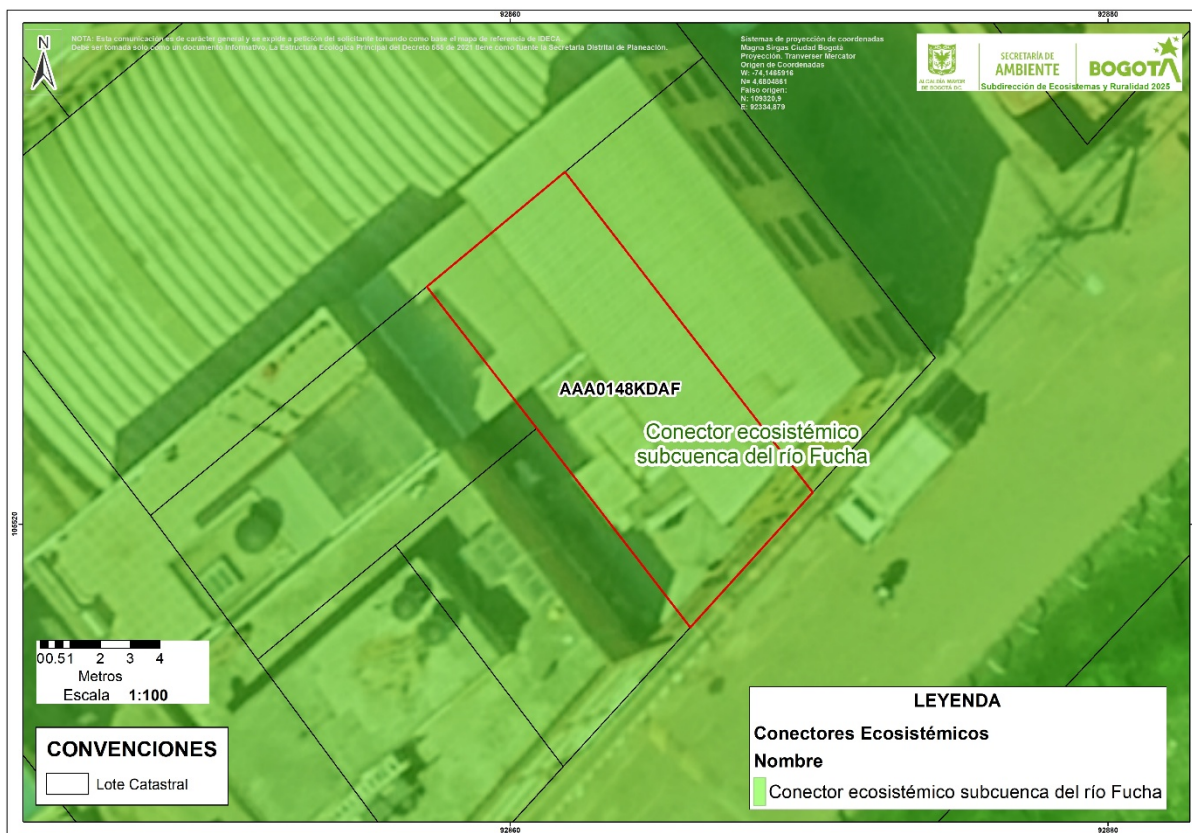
92860

92880

N

NOTA: Esta comunicación es de carácter general y se expide a petición del solicitante tomando como base el mapa de referencia de IDECA. Debe ser tomada solo como un documento informativo. La Estructura Ecológica Principal del Decreto 555 de 2021 tiene como fuente la Secretaría Distrital de Planeación.

Sistemas de proyección de coordenadas
Magna Sirgas Ciudad Bogotá
Proyección: Tranverser Mercator
Origen de Coordenadas
W: -74,1485916
N= 4,6804881
Falso origen:
N: 109320,9
E: 92334,879

ALCALDÍA MAYOR DE BOGOTÁ D.C.
SECRETARÍA DE AMBIENTE
BOGOTÁ
Subdirección de Ecosistemas y Ruralidad 2025

AAA0148KDAF

Conector ecosistémico subcuenca del río Fucha

105520

0 0.5 1 2 3 4
Metros
Escala 1:100

CONVENCIONES
Lote Catastral

LEYENDA
Conectores Ecosistémicos
Nombre
Conector ecosistémico subcuenca del río Fucha

92860

92880